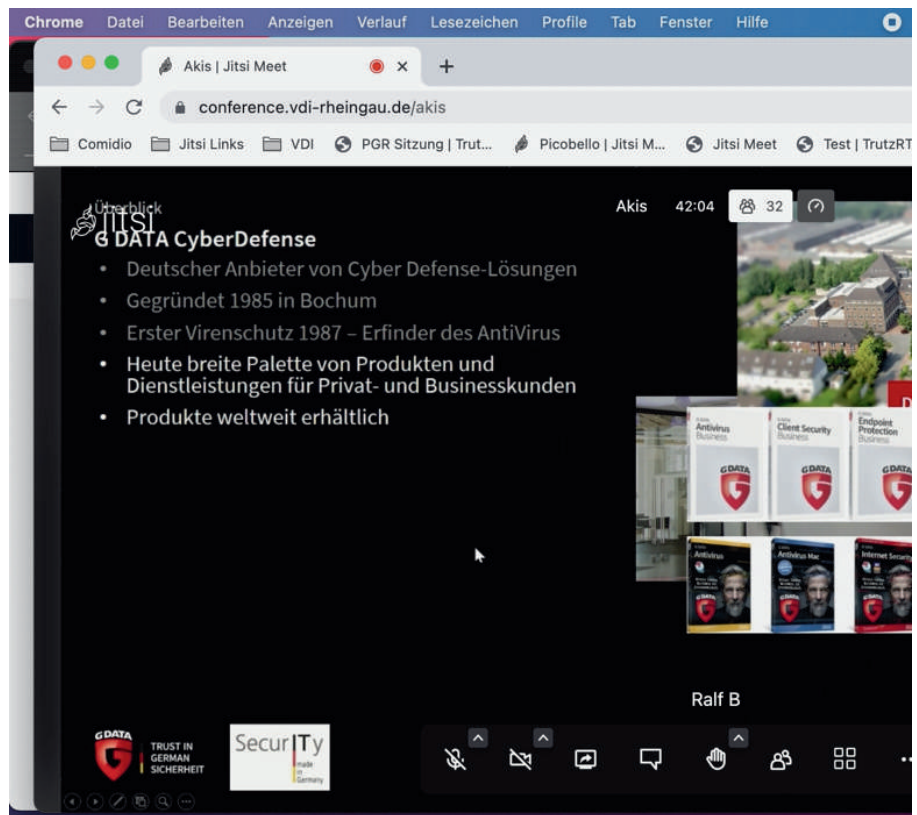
Chrome Datei Bearbeiten Anzeigen Verlauf Lesezeichen Profile Tab Fenster Hilfe

Akis | Jitsi Meet

conference.vdi-rheingau.de/akis

Comidio Jitsi Links VDI PGR Sitzung | Trut... Picobello | Jitsi M... Jitsi Meet Test | TrutzRT

Überblick
Jitsi
G DATA CyberDefense

Akis 42:04 32

- Deutscher Anbieter von Cyber Defense-Lösungen
- Gegründet 1985 in Bochum
- Erster Virenschutz 1987 – Erfinder des AntiVirus
- Heute breite Palette von Produkten und Dienstleistungen für Privat- und Businesskunden
- Produkte weltweit erhältlich

Antivirus Business
Client Security Business
Endpoint Protection Business
G DATA
G DATA
G DATA
Antivirus
Antivirus Mac
Internet Security

Ralf B

G DATA
TRUST IN GERMAN SICHERHEIT

SecurITy made in Germany